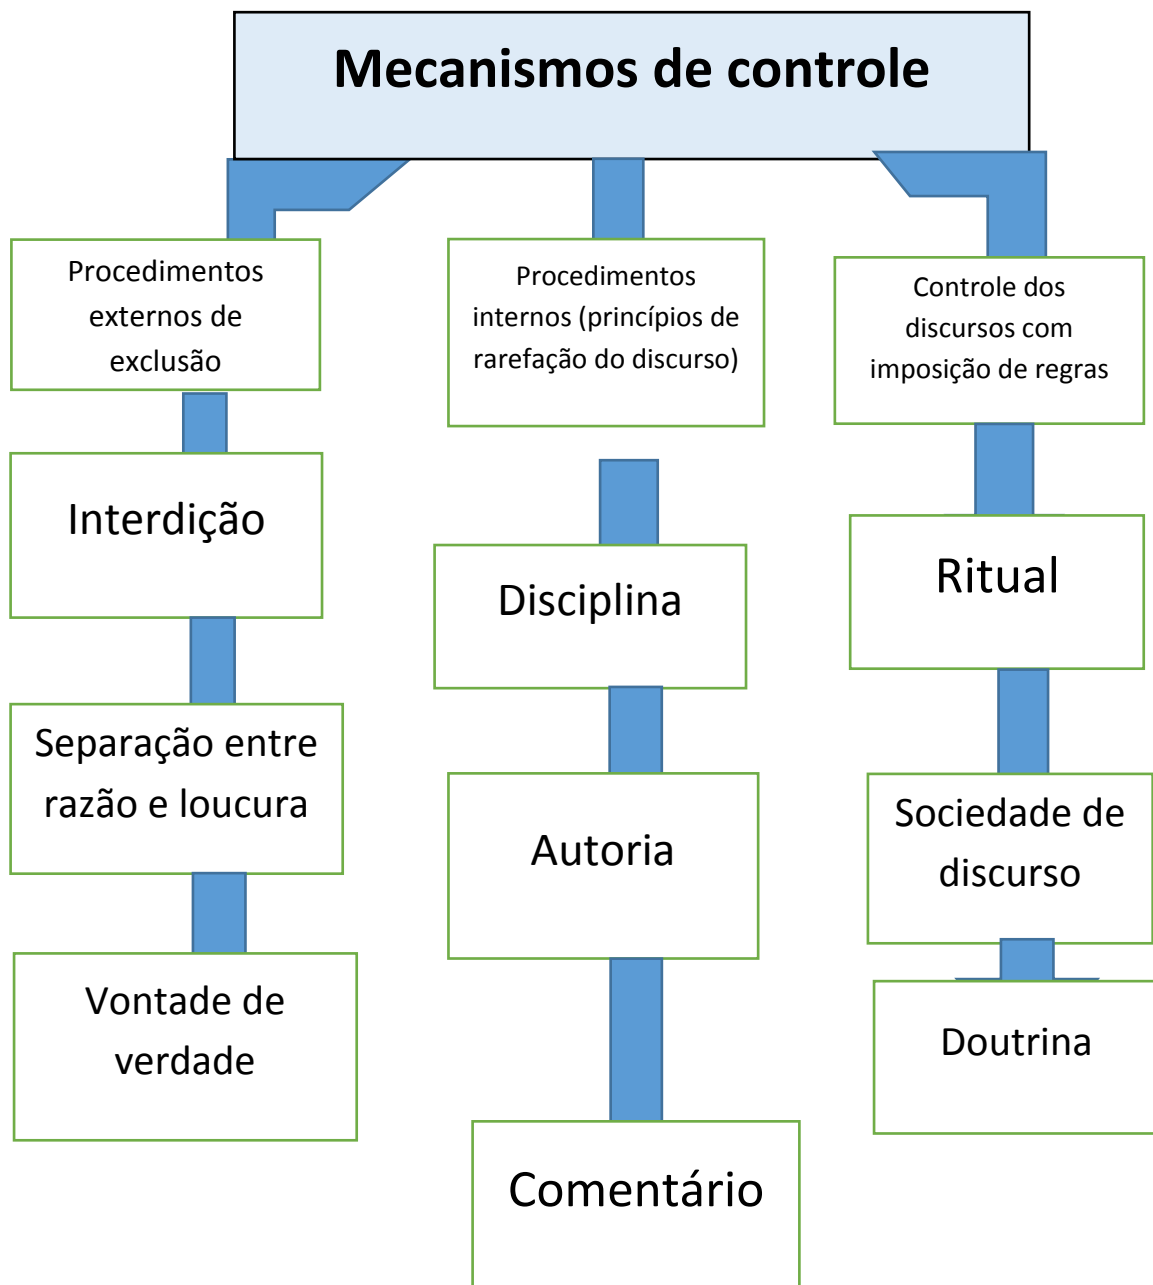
Mecanismos de controle

Procedimentos externos de exclusão

Interdição

Separação entre razão e loucura

Vontade de verdade

Procedimentos internos (princípios de rarefação do discurso)

Disciplina

Autoria

Comentário

Controle dos discursos com imposição de regras

Ritual

Sociedade de discurso

Doutrina